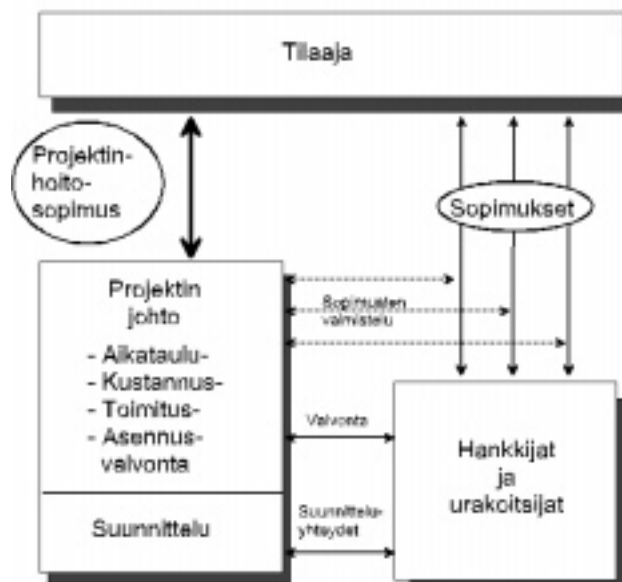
Tilaaja

Projektinhoitosopimus

Sopimukset

Projektin johto
- Aikataulu-
- Kustannus-
- Toimitus-
- Asennusvalvonta

Sopimusten valmistelu

Valvonta

Hankkijat ja urakoitsijat

Suunnittelu

Suunnitteluyhteydet